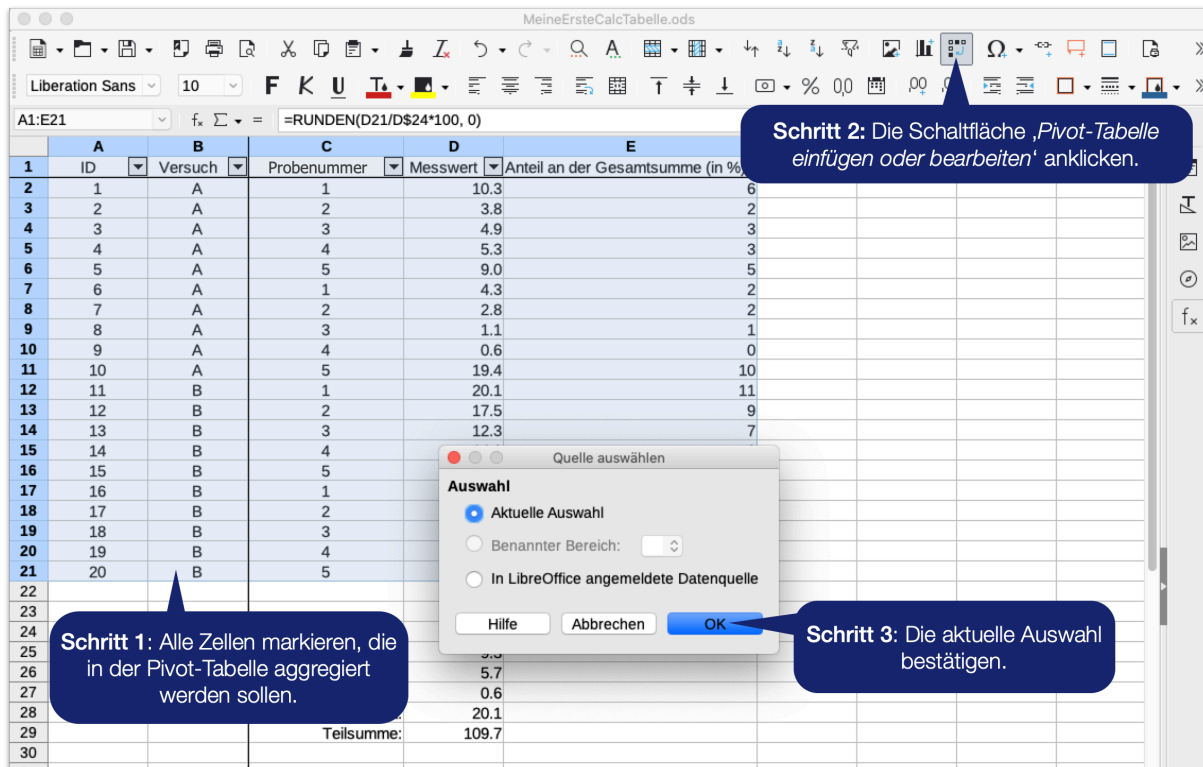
MeineErsteCalcTabelle.ods

Liberation Sans 10 F K U

A1:E21 =RUNDEN(D21/D$24*100, 0)

| | A | B | C | D | E |
|---|---|---|---|---|---|
| 1 | ID | Versuch | Probenummer | Messwert | Anteil an der Gesamtsumme (in % |
| 2 | 1 | A | 1 | 10.3 | 6 |
| 3 | 2 | A | 2 | 3.8 | 2 |
| 4 | 3 | A | 3 | 4.9 | 3 |
| 5 | 4 | A | 4 | 5.3 | 3 |
| 6 | 5 | A | 5 | 9.0 | 5 |
| 7 | 6 | A | 1 | 4.3 | 2 |
| 8 | 7 | A | 2 | 2.8 | 2 |
| 9 | 8 | A | 3 | 1.1 | 1 |
| 10 | 9 | A | 4 | 0.6 | 0 |
| 11 | 10 | A | 5 | 19.4 | 10 |
| 12 | 11 | B | 1 | 20.1 | 11 |
| 13 | 12 | B | 2 | 17.5 | 9 |
| 14 | 13 | B | 3 | 12.3 | 7 |
| 15 | 14 | B | 4 | | |
| 16 | 15 | B | 5 | | |
| 17 | 16 | B | 1 | | |
| 18 | 17 | B | 2 | | |
| 19 | 18 | B | 3 | | |
| 20 | 19 | B | 4 | | |
| 21 | 20 | B | 5 | | |
| 22 | | | | | |
| 23 | | | | | |
| 24 | | | | | |
| 25 | | | | 9.3 | |
| 26 | | | | 5.7 | |
| 27 | | | | 0.6 | |
| 28 | | | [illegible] | 20.1 | |
| 29 | | | Teilsumme: | 109.7 | |
| 30 | | | | | |

Schritt 2: Die Schaltfläche ‚Pivot-Tabelle einfügen oder bearbeiten‘ anklicken.

Quelle auswählen
Auswahl
Aktuelle Auswahl
Benannter Bereich:
In LibreOffice angemeldete Datenquelle
Hilfe Abbrechen OK

Schritt 1: Alle Zellen markieren, die in der Pivot-Tabelle aggregiert werden sollen.

Schritt 3: Die aktuelle Auswahl bestätigen.